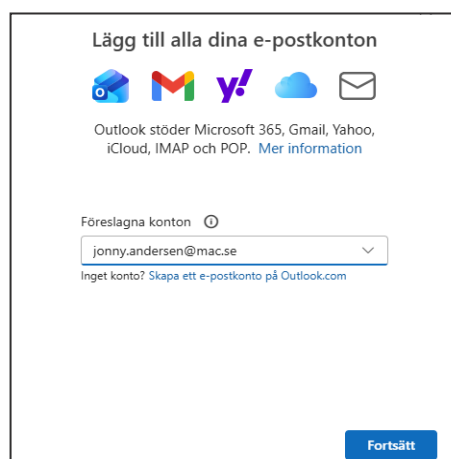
Lägg till alla dina e-postkonton

Outlook stöder Microsoft 365, Gmail, Yahoo, iCloud, IMAP och POP. Mer information

Föreslagna konton ⓘ

jonny.andersen@mac.se

Inget konto? Skapa ett e-postkonto på Outlook.com

Fortsätt